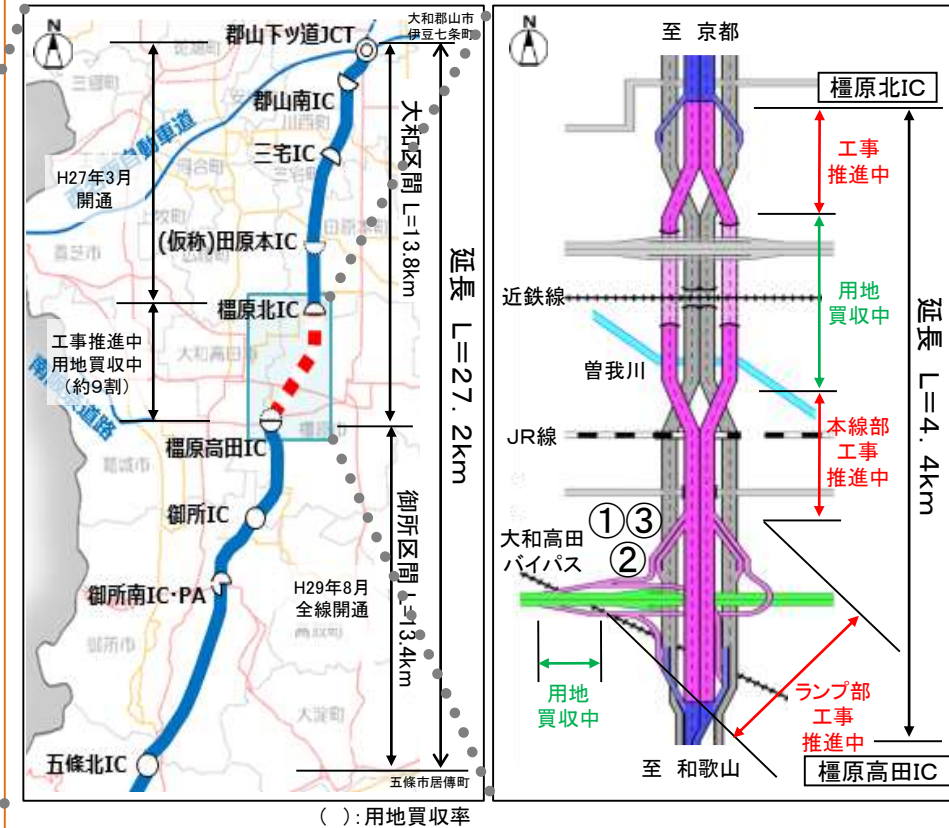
N
郡山下ツ道JCT
大和郡山市 伊豆七条町
郡山南IC
三宅IC
H27年3月 開通
(仮称)田原本IC
大和区間 L=13.8km
延長 L=27.2km
橿原北IC
工事推進中 用地買収中 (約9割)
橿原高田IC
御所IC
御所南IC・PA
H29年8月 全線開通
御所区間 L=13.4km
五條北IC
五條市居傳町
( ):用地買収率

N
至 京都
橿原北IC
工事 推進中
用地 買収中
近鉄線
曽我川
JR線
本線部 工事 推進中
延長 L=4.4km
①③
②
大和高田 バイパス
用地 買収中
ランプ部 工事 推進中
至 和歌山
橿原高田IC